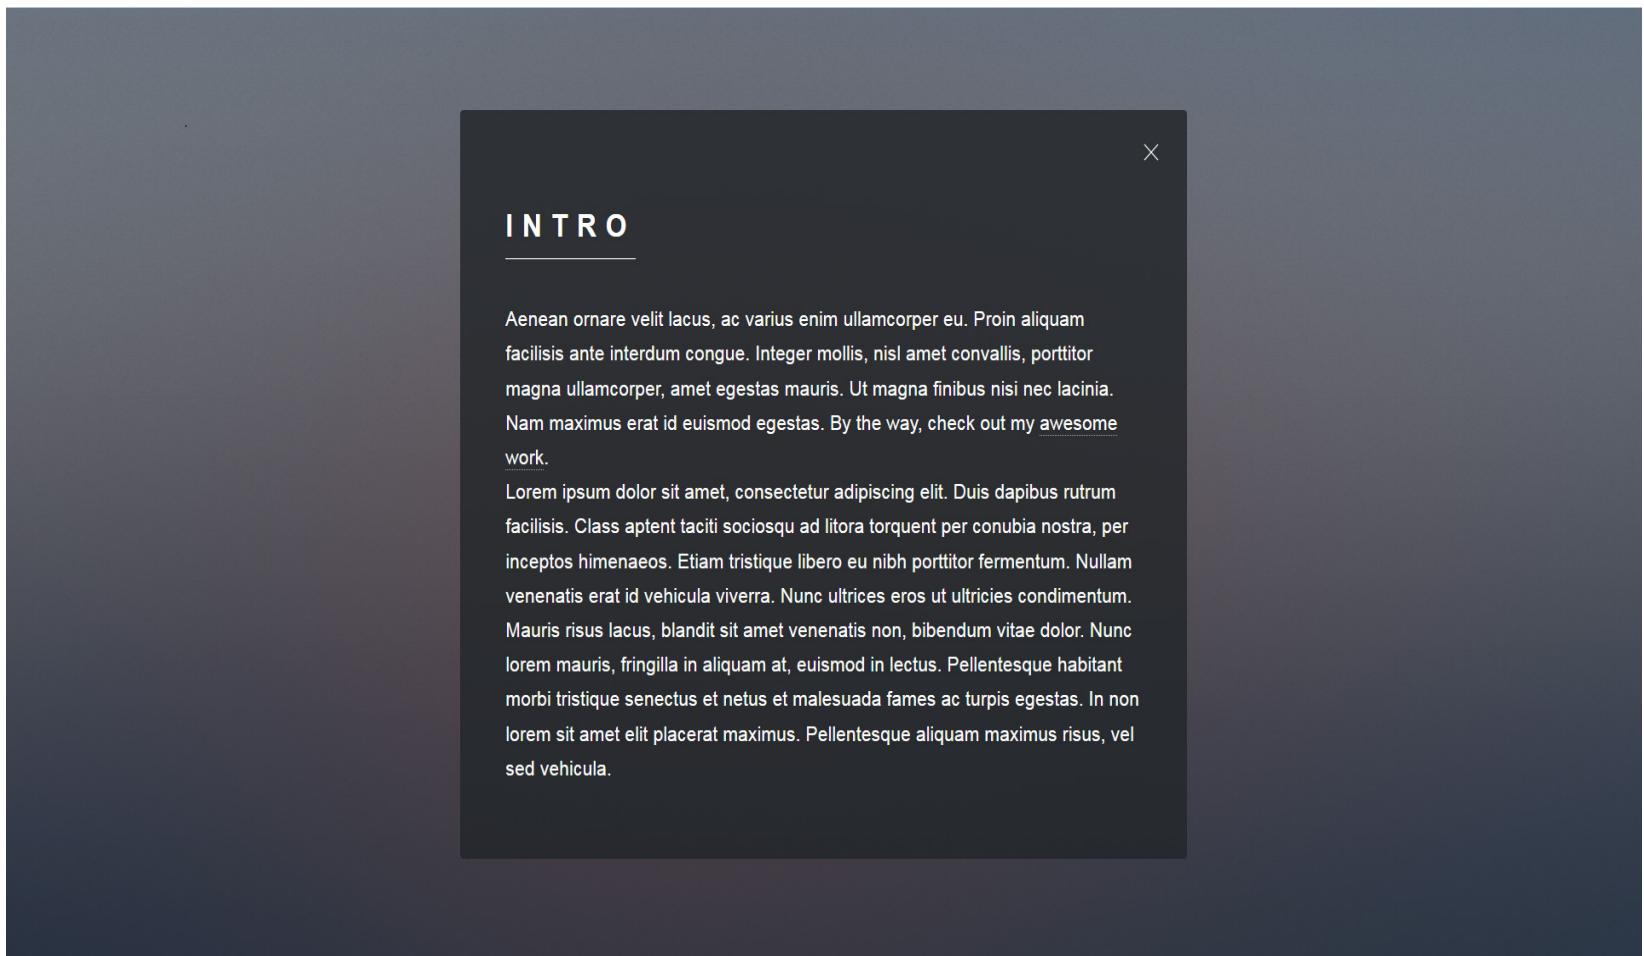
×

INTRO

Aenean ornare velit lacus, ac varius enim ullamcorper eu. Proin aliquam facilisis ante interdum congue. Integer mollis, nisl amet convallis, porttitor magna ullamcorper, amet egestas mauris. Ut magna finibus nisi nec lacinia. Nam maximus erat id euismod egestas. By the way, check out my awesome work.
Lorem ipsum dolor sit amet, consectetur adipiscing elit. Duis dapibus rutrum facilisis. Class aptent taciti sociosqu ad litora torquent per conubia nostra, per inceptos himenaeos. Etiam tristique libero eu nibh porttitor fermentum. Nullam venenatis erat id vehicula viverra. Nunc ultrices eros ut ultricies condimentum. Mauris risus lacus, blandit sit amet venenatis non, bibendum vitae dolor. Nunc lorem mauris, fringilla in aliquam at, euismod in lectus. Pellentesque habitant morbi tristique senectus et netus et malesuada fames ac turpis egestas. In non lorem sit amet elit placerat maximus. Pellentesque aliquam maximus risus, vel sed vehicula.